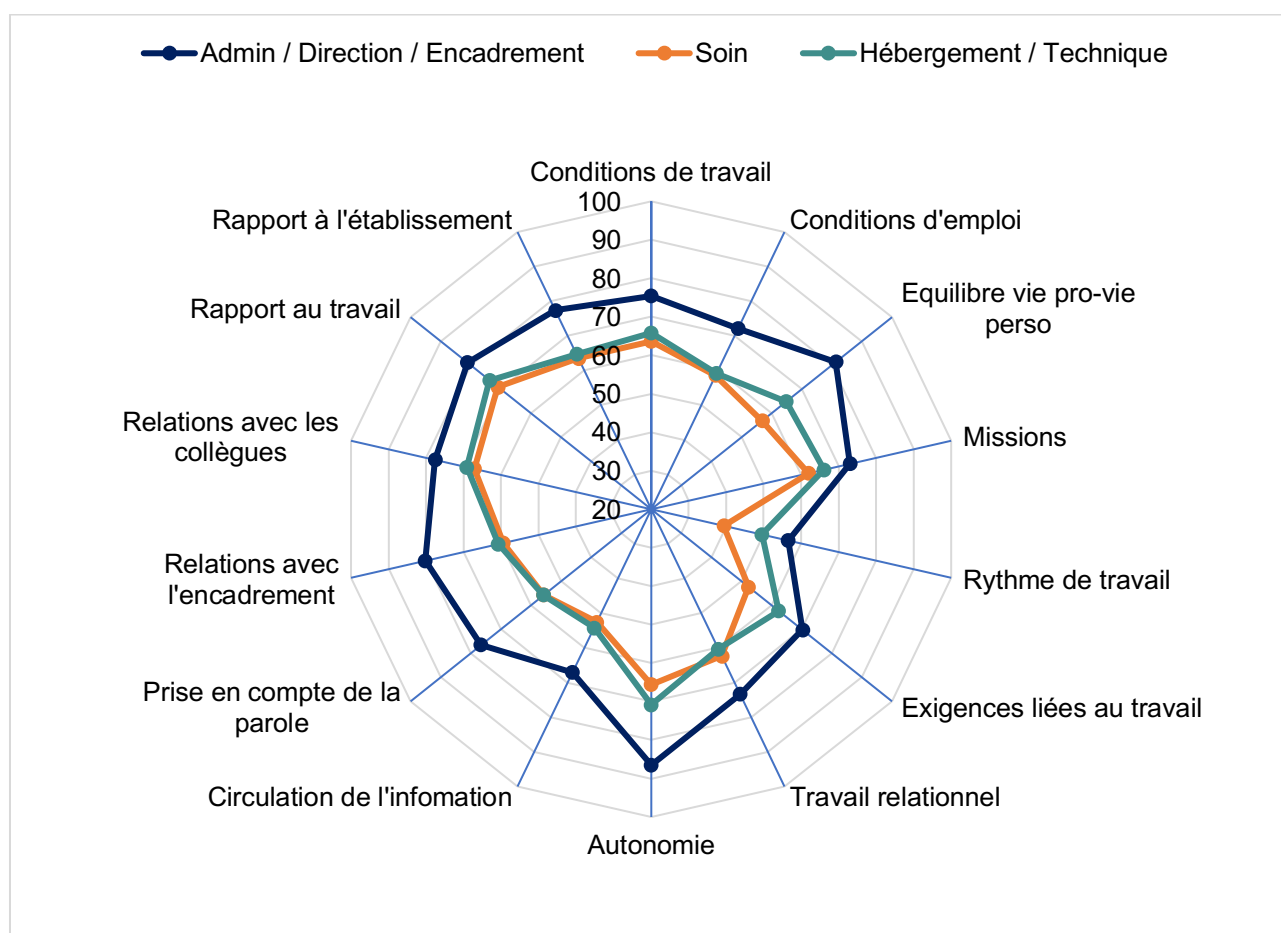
Admin / Direction / Encadrement
Soin
Hébergement / Technique

Conditions de travail
100
90
80
70
60
50
40
30
20
Conditions d'emploi
Equilibre vie pro-vie perso
Missions
Rythme de travail
Exigences liées au travail
Travail relationnel
Autonomie
Circulation de l'infomation
Prise en compte de la parole
Relations avec l'encadrement
Relations avec les collègues
Rapport au travail
Rapport à l'établissement